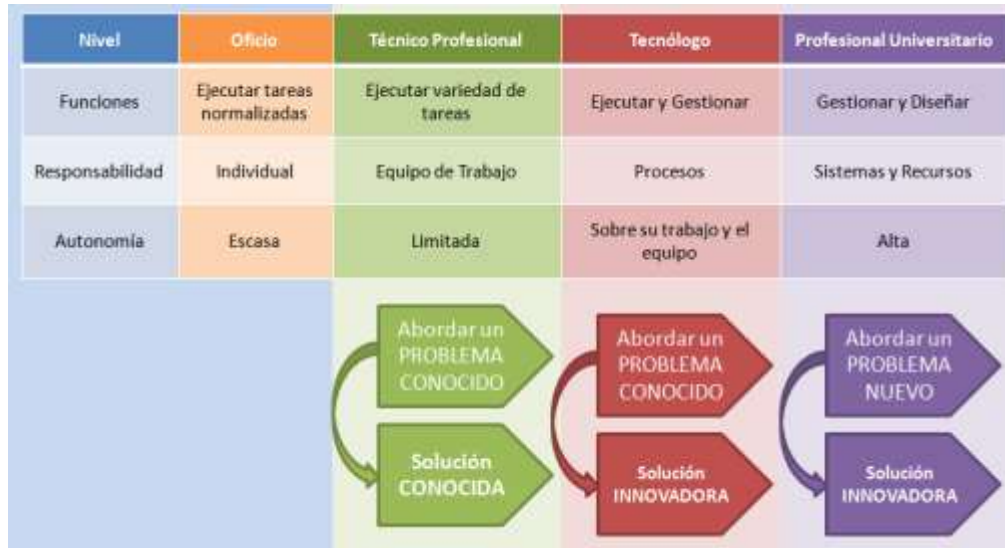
| Nivel | Oficio | Técnico Profesional | Tecnólogo | Profesional Universitario |
|---|---|---|---|---|
| Funciones | Ejecutar tareas normalizadas | Ejecutar variedad de tareas | Ejecutar y Gestionar | Gestionar y Diseñar |
| Responsabilidad | Individual | Equipo de Trabajo | Procesos | Sistemas y Recursos |
| Autonomía | Escasa | Limitada | Sobre su trabajo y el equipo | Alta |

Abordar un PROBLEMA CONOCIDO

Solución CONOCIDA

Abordar un PROBLEMA CONOCIDO

Solución INNOVADORA

Abordar un PROBLEMA NUEVO

Solución INNOVADORA